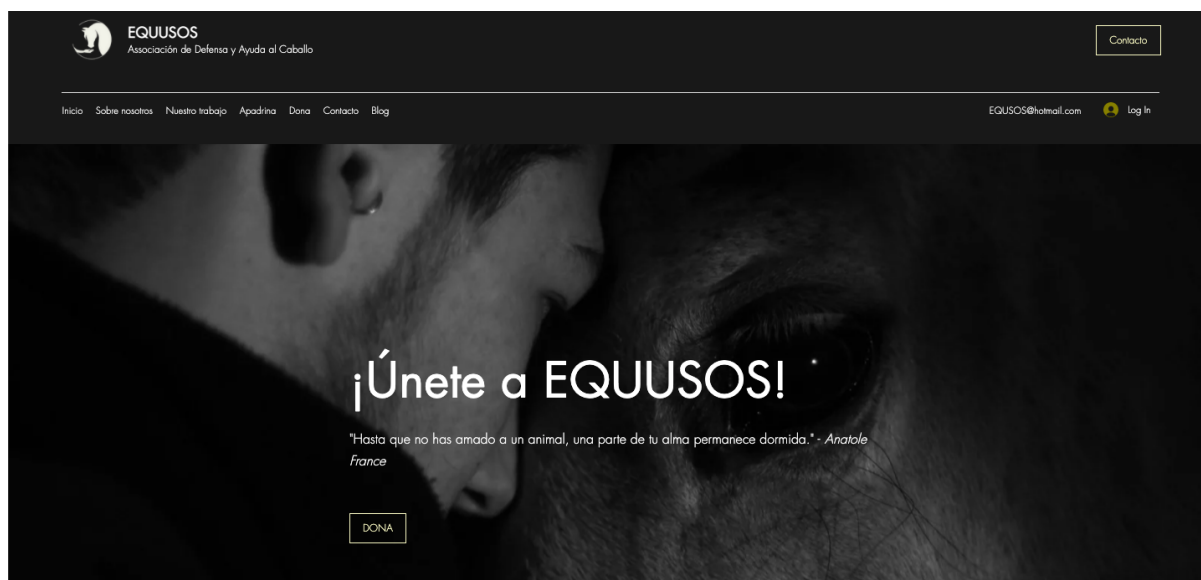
EQUUSOS
Associación de Defensa y Ayuda al Caballo

Contacto

Inicio Sobre nosotros Nuestro trabajo Apadrina Dona Contacto Blog

EQUSOS@hotmail.com

Log In

¡Únete a EQUUSOS!

"Hasta que no has amado a un animal, una parte de tu alma permanece dormida." - Anatole France

DONA